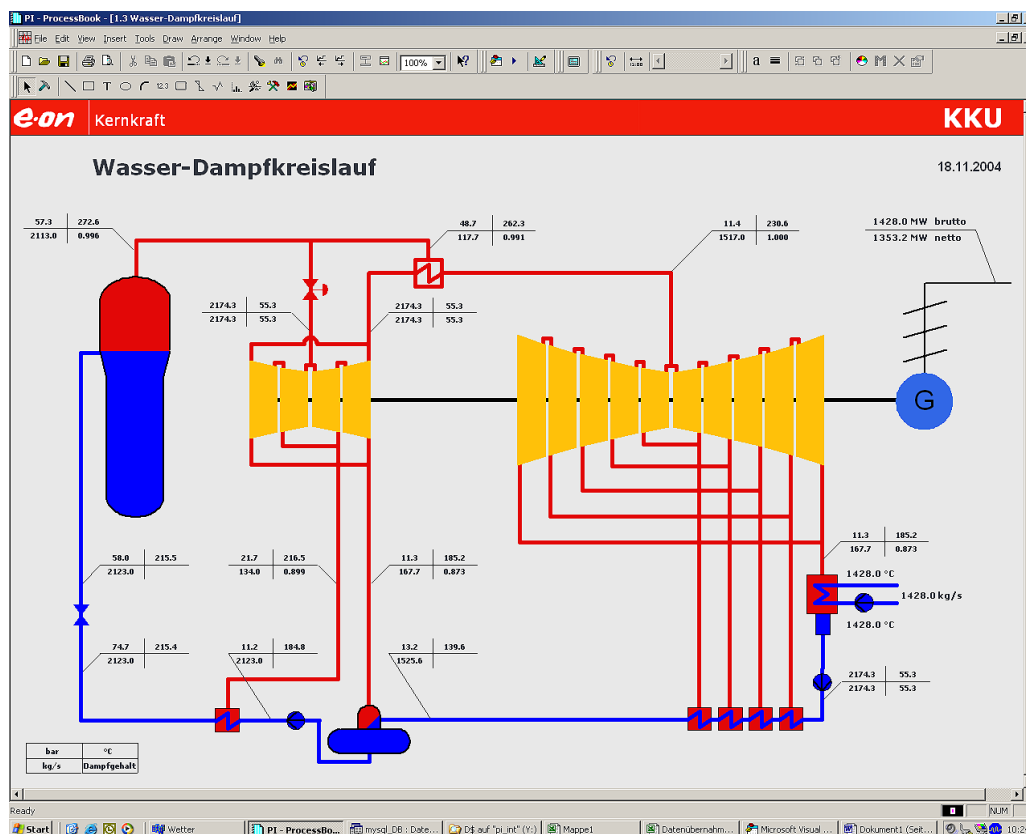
PI - ProcessBook - [1.3 Wasser-Dampfkreislauf]

File Edit View Insert Tools Draw Arrange Window Help

100%

e·on Kernkraft KKU

Wasser-Dampfkreislauf

18.11.2004

| 57.3 | 272.6 |
|---|---|
| 2113.0 | 0.996 |

| 48.7 | 262.3 |
|---|---|
| 117.7 | 0.991 |

| 11.4 | 230.6 |
|---|---|
| 1517.0 | 1.000 |

1428.0 MW brutto
1353.2 MW netto

| 2174.3 | 55.3 |
|---|---|
| 2174.3 | 55.3 |

| 2174.3 | 55.3 |
|---|---|
| 2174.3 | 55.3 |

G

| 58.0 | 215.5 |
|---|---|
| 2123.0 | |

| 21.7 | 216.5 |
|---|---|
| 134.0 | 0.899 |

| 11.3 | 185.2 |
|---|---|
| 167.7 | 0.873 |

| 11.3 | 185.2 |
|---|---|
| 167.7 | 0.873 |

1428.0 °C
1428.0 kg/s
1428.0 °C

| 74.7 | 215.4 |
|---|---|
| 2123.0 | |

| 11.2 | 184.8 |
|---|---|
| 2123.0 | |

| 13.2 | 139.6 |
|---|---|
| 1525.6 | |

| 2174.3 | 55.3 |
|---|---|
| 2174.3 | 55.3 |

| bar | °C |
|---|---|
| kg/s | Dampfgehalt |

Ready

NUM

Start | Wetter | PI - ProcessBo... | mysql_DB : Date... | D$ auf "pi_int" (Y:) | Mappe1 | Datenübernahm... | Microsoft Visual ... | Dokument1 (Seit... | 10:2